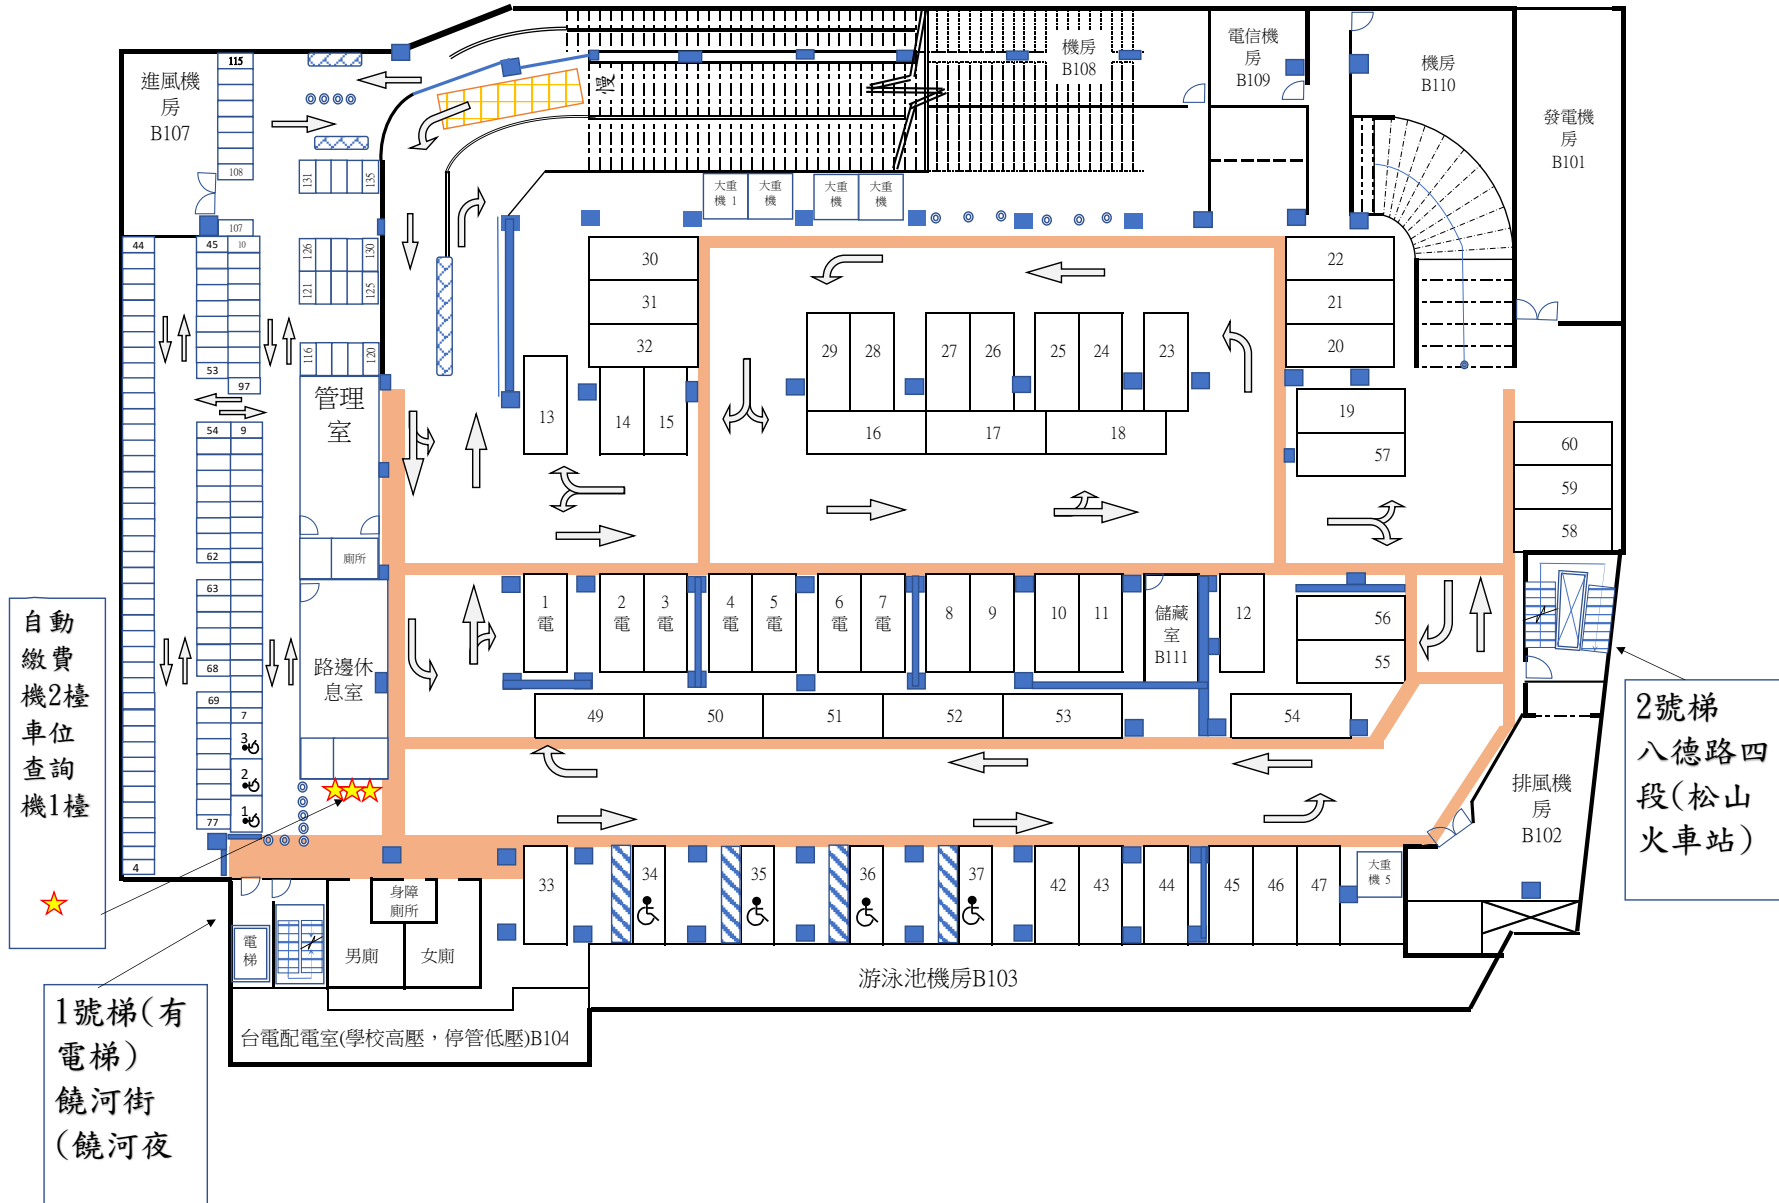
進風機房
B107

115
108
107
44
45
10
53
97
54
9
62
63
68
69
7
3
2
1
77
4

131
135
126
130
121
125
116
120

管理室
廁所
路邊休息室

機房
B108

電信機房
B109

機房
B110

發電機房
B101

慢

大重機 1
大重機
大重機
大重機

30
31
32
13
14
15
29
28
27
26
25
24
23
16
17
18
22
21
20
19
57
60
59
58

1 電
2 電
3 電
4 電
5 電
6 電
7 電
8
9
10
11
儲藏室 B111
12
56
55
49
50
51
52
53
54

排風機房
B102

33
34
35
36
37
42
43
44
45
46
47
大重機 5

電梯
身障廁所
男廁
女廁

游泳池機房B103

台電配電室(學校高壓，停管低壓)B104

自動繳費機2樓車位查詢機1樓

1號梯(有電梯)饒河街(饒河夜

2號梯八德路四段(松山火車站)